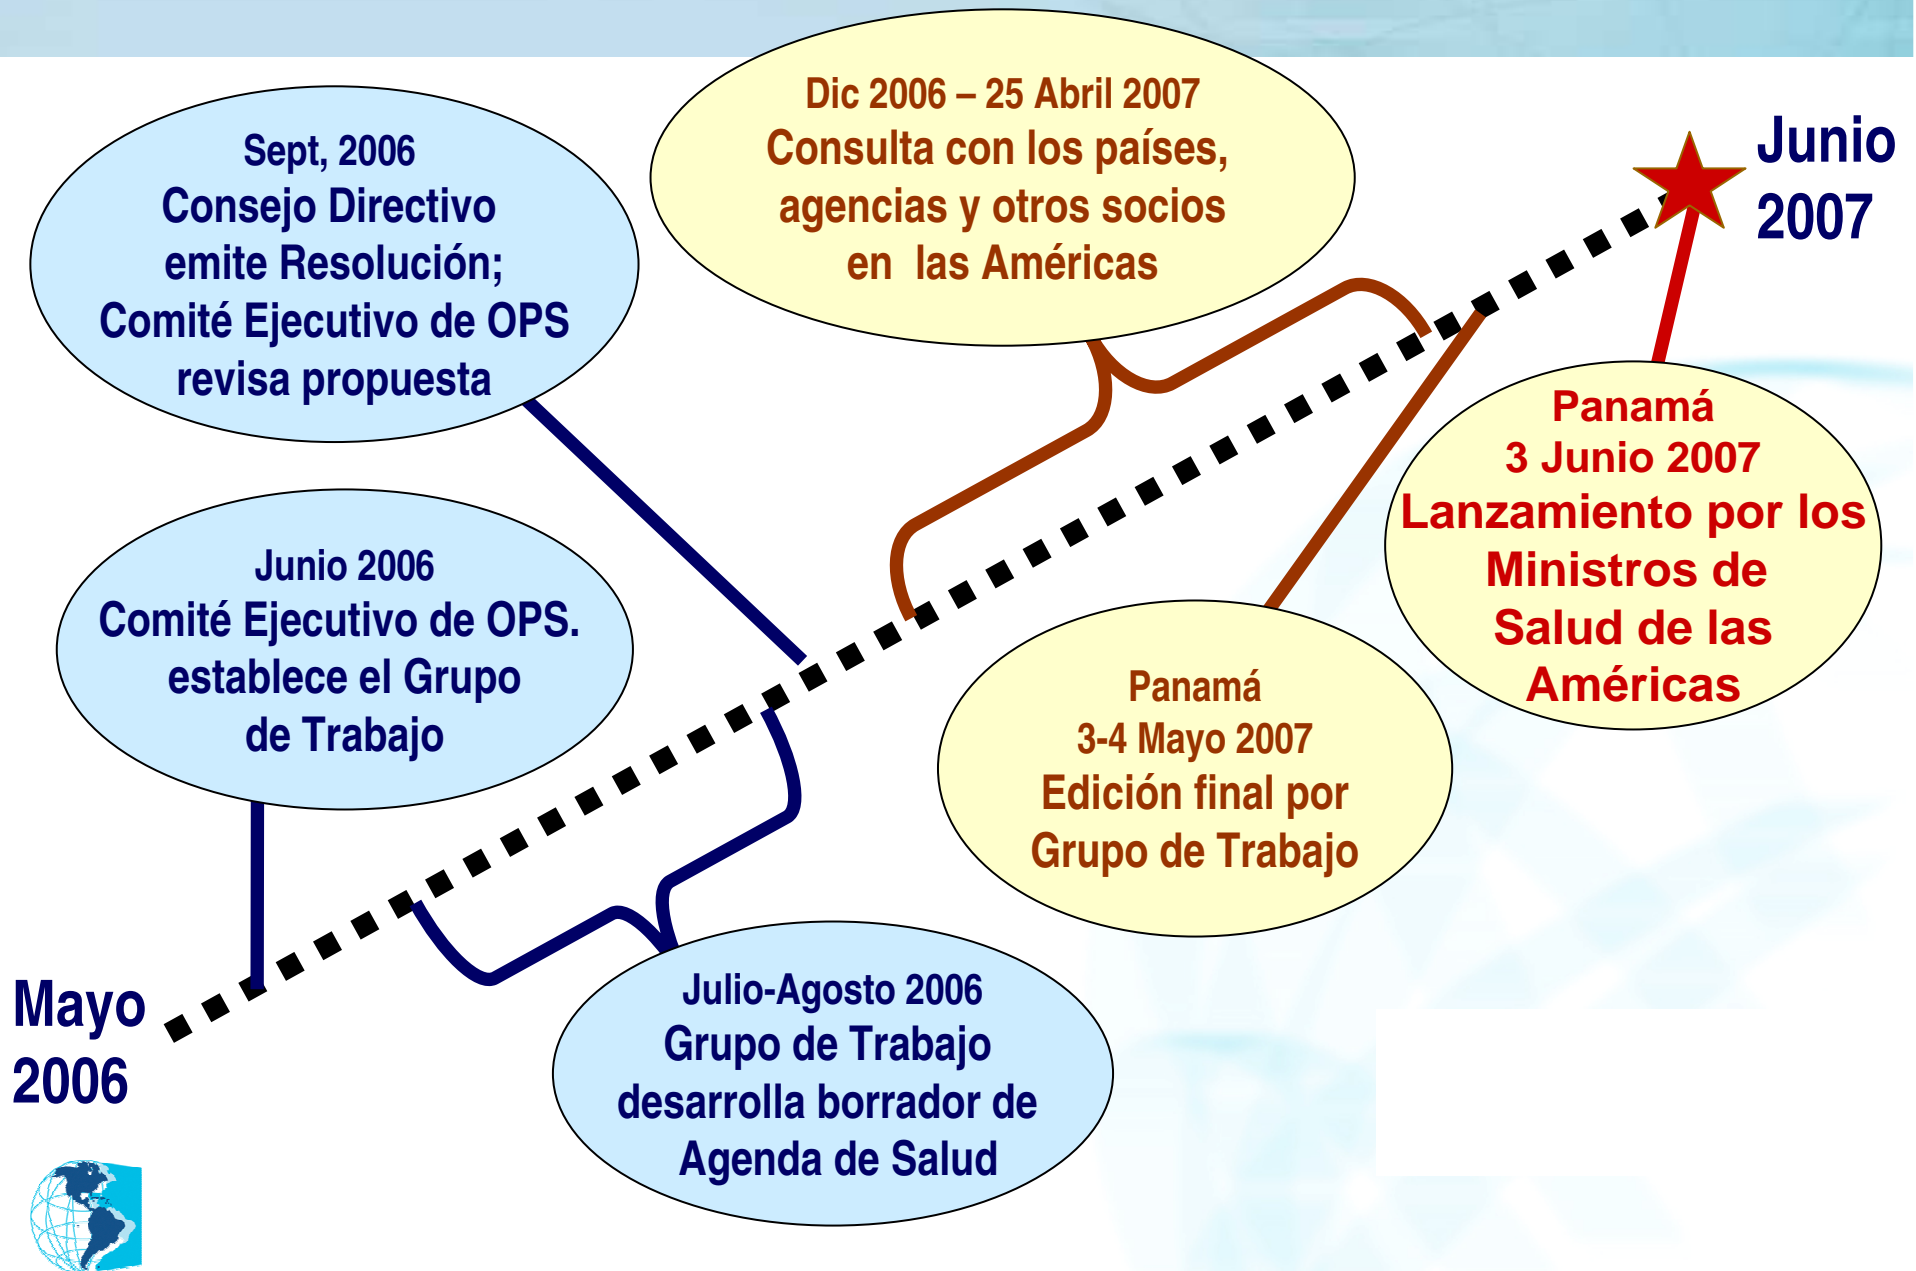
Sept, 2006
Consejo Directivo emite Resolución; Comité Ejecutivo de OPS revisa propuesta

Dic 2006 – 25 Abril 2007
Consulta con los países, agencias y otros socios en las Américas

Junio 2007

Junio 2006
Comité Ejecutivo de OPS. establece el Grupo de Trabajo

Panamá
3 Junio 2007
Lanzamiento por los Ministros de Salud de las Américas

Panamá
3-4 Mayo 2007
Edición final por Grupo de Trabajo

Mayo 2006

Julio-Agosto 2006
Grupo de Trabajo desarrolla borrador de Agenda de Salud